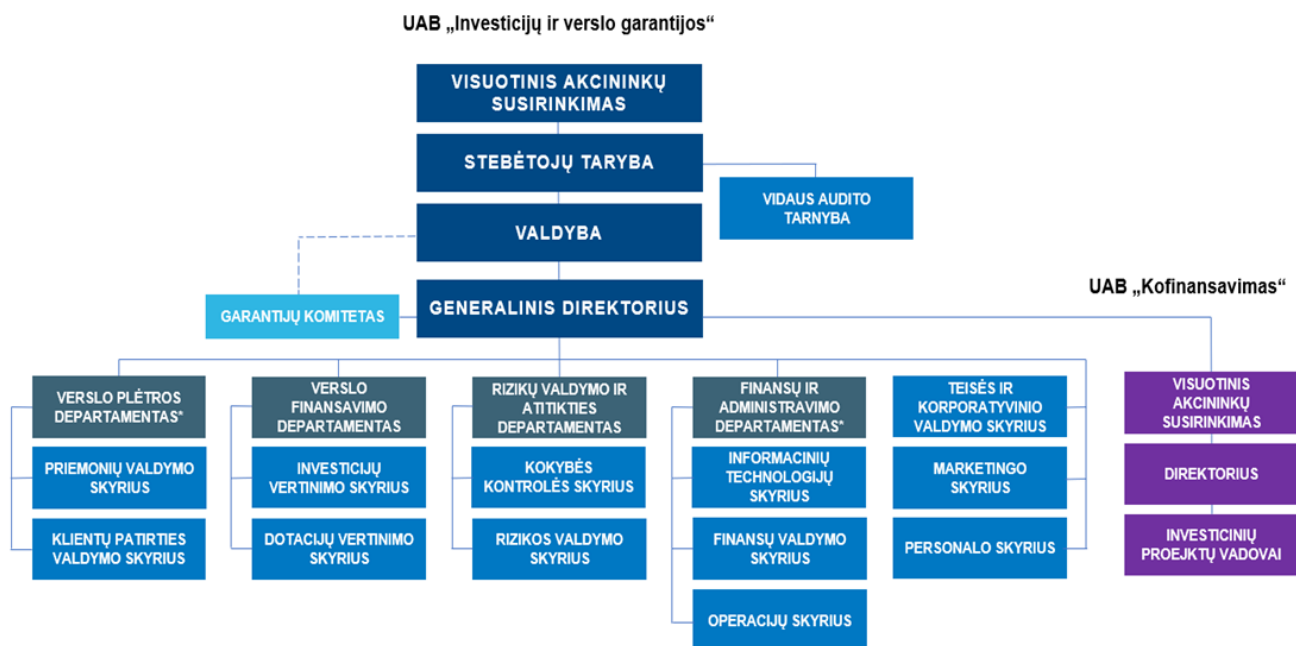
UAB „Investicijų ir verslo garantijos“

VISUOTINIS AKCININKŲ SUSIRINKIMAS

STEBĖTOJŲ TARYBA

VIDAUS AUDITO TARNYBA

VALDYBA

GARANTIJŲ KOMITETAS

GENERALINIS DIREKTORIUS

UAB „Kofinansavimas“

VERSLO PLĖTROS DEPARTAMENTAS*

PRIEMONIŲ VALDYMO SKYRIUS

KLIENTŲ PATIRTIES VALDYMO SKYRIUS

VERSLO FINANSAVIMO DEPARTAMENTAS

INVESTICIJŲ VERTINIMO SKYRIUS

DOTACIJŲ VERTINIMO SKYRIUS

RIZIKŲ VALDYMO IR ATITIKTIES DEPARTAMENTAS

KOKYBĖS KONTROLĖS SKYRIUS

RIZIKOS VALDYMO SKYRIUS

FINANSŲ IR ADMINISTRAVIMO DEPARTAMENTAS*

INFORMACINIŲ TECHNOLOGIJŲ SKYRIUS

FINANSŲ VALDYMO SKYRIUS

OPERACIJŲ SKYRIUS

TEISĖS IR KORPORATYVINIO VALDYMO SKYRIUS

MARKETINGO SKYRIUS

PERSONALO SKYRIUS

VISUOTINIS AKCININKŲ SUSIRINKIMAS

DIREKTORIUS

INVESTICINIŲ PROEJKTŲ VADOVAI